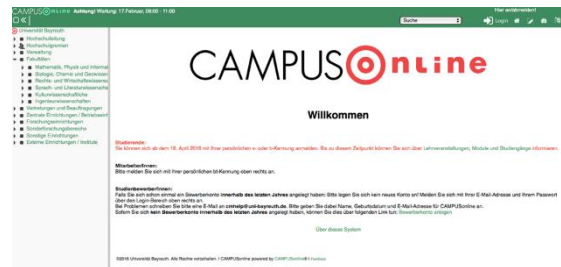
CAMPUSOnline Achtung! Wartung: 17.Februar, 08:00 - 11:00

Hier anmelden!

Suche

Login

Universität Bayreuth
Hochschulleitung
Hochschulgremien
Verwaltung
Fakultäten
Mathematik, Physik und Informat
Biologie, Chemie und Geowissen
Rechts- und Wirtschaftswissens
Sprach- und Literaturwissensche
Kulturwissenschaftliche
Ingenieurwissenschaften
Weiterbildungen und Beauftragungen
Zentrale Einrichtungen / Betriebsein
Forschungseinrichtungen
Sondeforschungsbereiche
Sonstige Einrichtungen
Externe Einrichtungen / Institute

CAMPUSOnline

Willkommen

Studierende:
Sie können sich ab dem 18. April 2016 mit Ihrer persönlichen e-oder t-Kennung anmelden. Bis zu diesem Zeitpunkt können Sie sich über Lehrveranstaltungen, Module und Studiengänge informieren.

Mitarbeiter/innen:
Bitte melden Sie sich mit Ihrer persönlichen bt-Kennung oben rechts an.

Studienbewerber/innen:
Falls Sie sich schon einmal ein Bewerberkonto innerhalb des letzten Jahres angelegt haben: Bitte legen Sie sich kein neues Konto an! Melden Sie sich mit Ihrer E-Mail-Adresse und Ihrem Passwort über den Login-Bereich oben rechts an.
Bei Problemen schreiben Sie bitte eine E-Mail an cmhelp@uni-bayreuth.de. Bitte geben Sie dabei Name, Geburtsdatum und E-Mail-Adresse für CAMPUSonline an.
Sofern Sie sich kein Bewerberkonto innerhalb des letzten Jahres angelegt haben, können Sie dies über folgenden Link tun: Bewerberkonto anlegen

Über dieses System

©2016 Universität Bayreuth. Alle Rechte vorbehalten. | CAMPUSonline powered by CAMPUSonline Feedback